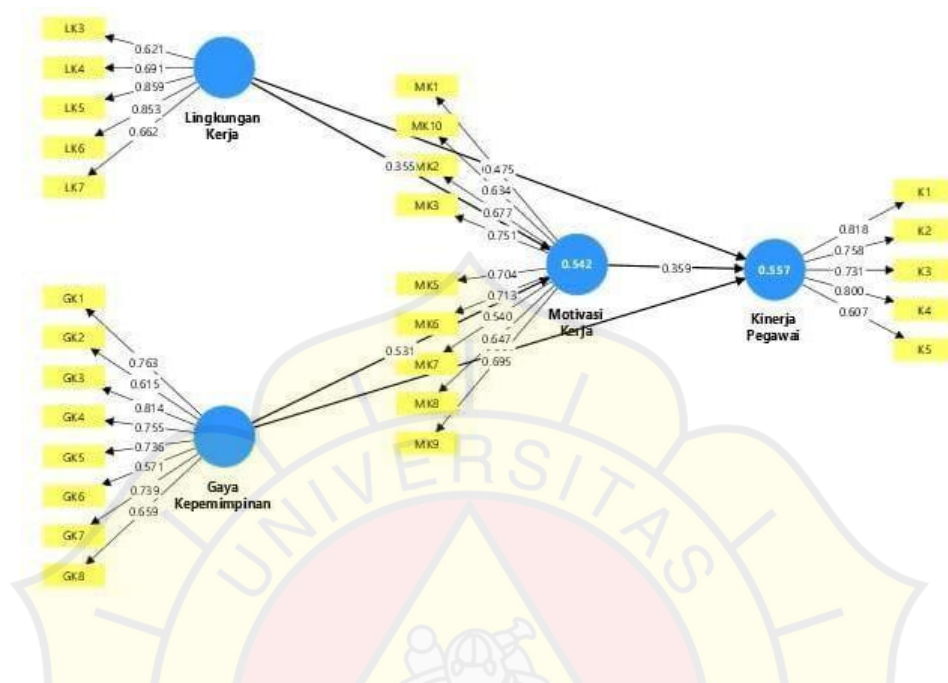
LK3
LK4
LK5
LK6
LK7
0.621
0.691
0.859
0.853
0.662
Lingkungan Kerja

MK1
MK10
MK2
MK3
0.355
0.475
0.634
0.677
0.751

K1
K2
K3
K4
K5
0.818
0.758
0.731
0.800
0.607

0.542
Motivasi Kerja
0.359
0.557
Kinerja Pegawai

MK5
MK6
MK7
MK8
MK9
0.704
0.713
0.540
0.647
0.695
0.531

GK1
GK2
GK3
GK4
GK5
GK6
GK7
GK8
0.763
0.615
0.814
0.755
0.736
0.571
0.739
0.659
Gaya Kepemimpinan

UNIVERSITAS